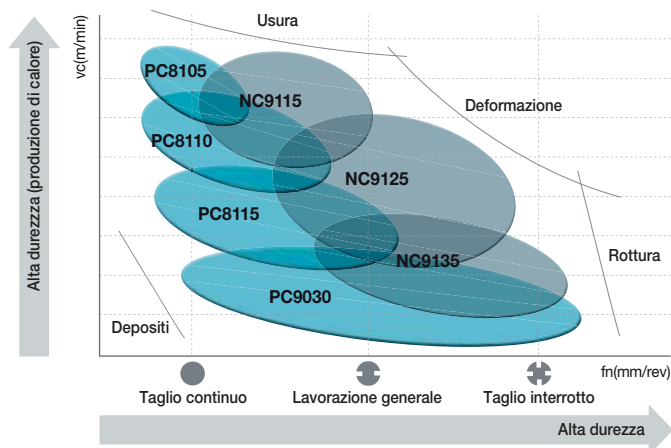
Alta durezza (produzione di calore)

vc(m/min)

Usura

PC8105

NC9115

Deformazione

PC8110

NC9125

PC8115

Rottura

NC9135

PC9030

Depositi

fn(mm/rev)

Taglio continuo

Lavorazione generale

Taglio interrotto

Alta durezza